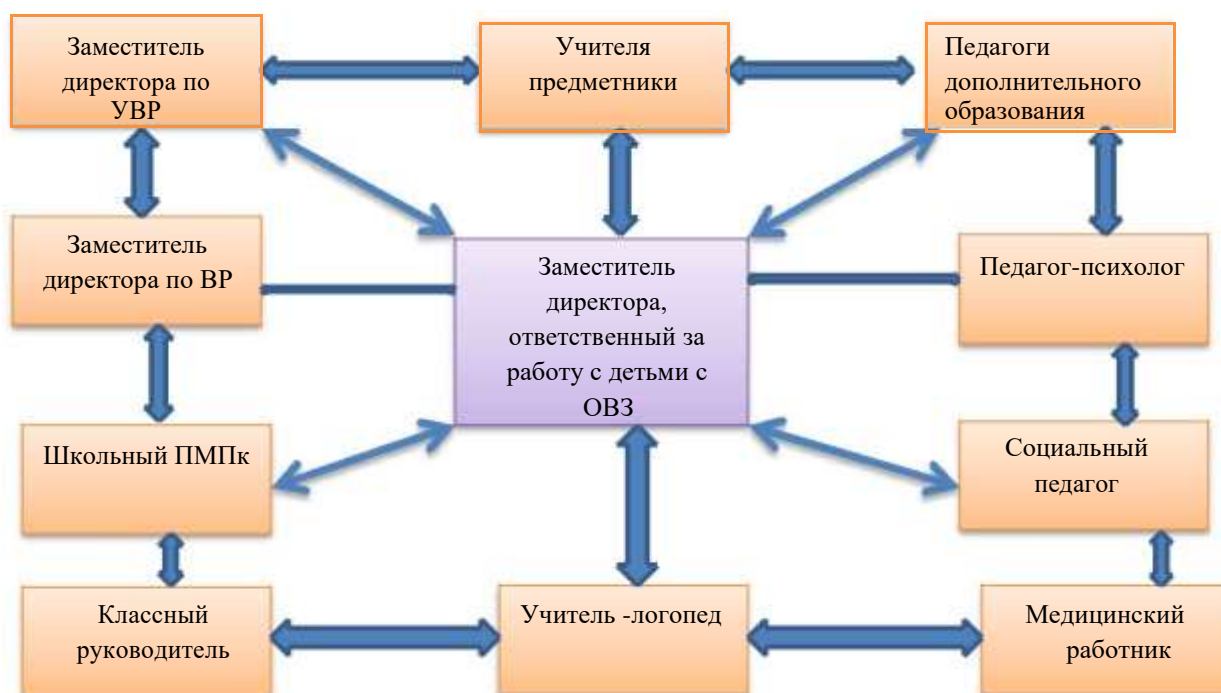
Заместитель директора по УВР

Учителя предметники

Педагоги дополнительного образования

Заместитель директора по ВР

Заместитель директора, ответственный за работу с детьми с ОВЗ

Педагог-психолог

Школьный ПМПк

Социальный педагог

Классный руководитель

Учитель -логопед

Медицинский работник